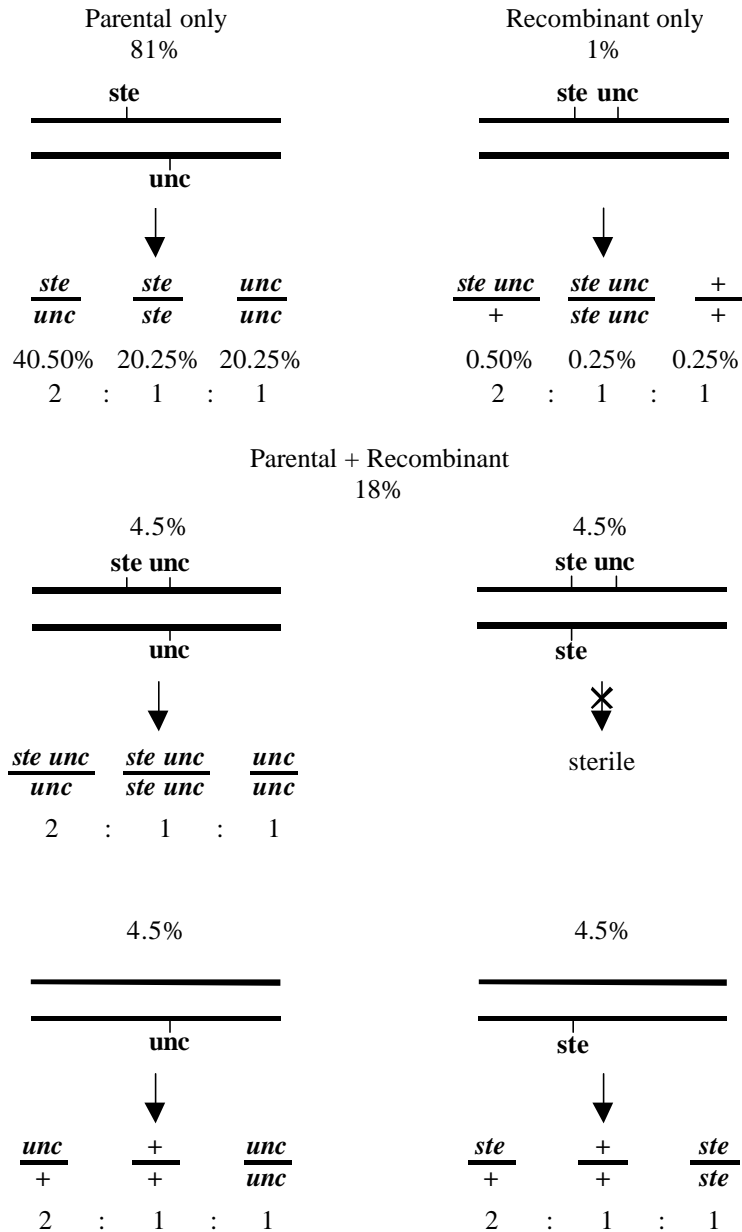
Parental only
81%

ste

unc

$\frac{ste}{unc}$ $\frac{ste}{ste}$ $\frac{unc}{unc}$

40.50% 20.25% 20.25%
2 : 1 : 1

Recombinant only
1%

ste unc

$\frac{ste\ unc}{+}$ $\frac{ste\ unc}{ste\ unc}$ $\frac{+}{+}$

0.50% 0.25% 0.25%
2 : 1 : 1

Parental + Recombinant
18%

4.5%
ste unc

unc

$\frac{ste\ unc}{unc}$ $\frac{ste\ unc}{ste\ unc}$ $\frac{unc}{unc}$

2 : 1 : 1

4.5%
ste unc

ste

sterile

4.5%

unc

$\frac{unc}{+}$ $\frac{+}{+}$ $\frac{unc}{unc}$

2 : 1 : 1

4.5%

ste

$\frac{ste}{+}$ $\frac{+}{+}$ $\frac{ste}{ste}$

2 : 1 : 1